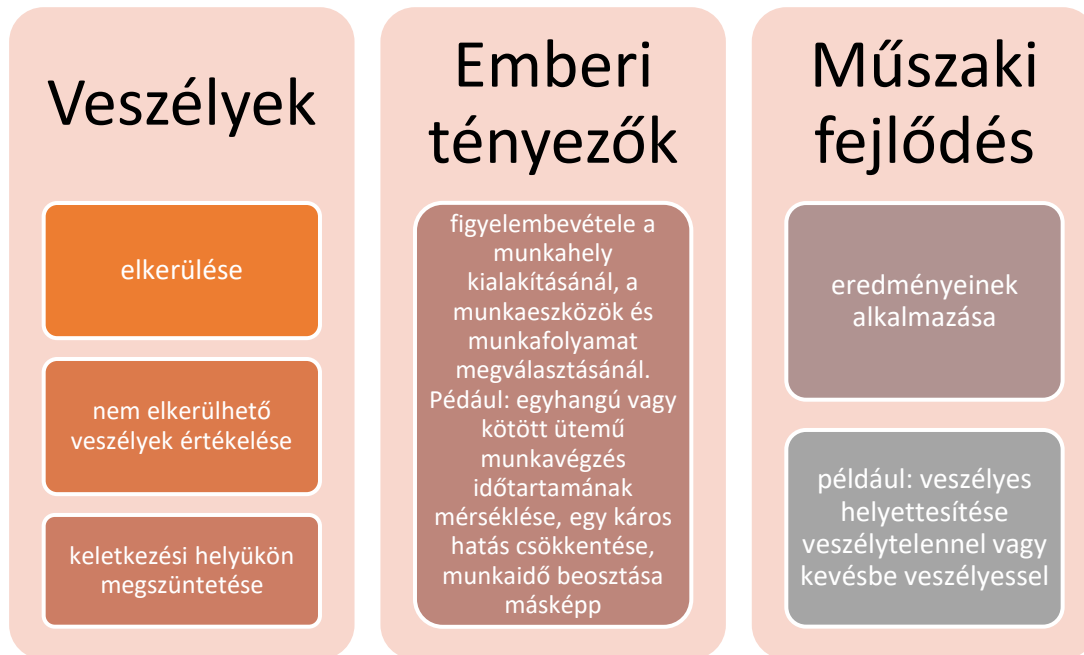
Veszélyek

elkerülése

nem elkerülhető veszélyek értékelése

keletkezési helyükön megszüntetése

Emberi tényezők

figyelembevétele a munkahely kialakításánál, a munkaeszközök és munkafolyamat megválasztásánál. Pédául: egyhangú vagy kötött ütemű munkavégzés időtartamának mérséklése, egy káros hatás csökkentése, munkaidő beosztása másképp

Műszaki fejlődés

eredményeinek alkalmazása

például: veszélyes helyettesítése veszélytelennel vagy kevésbe veszélyessel